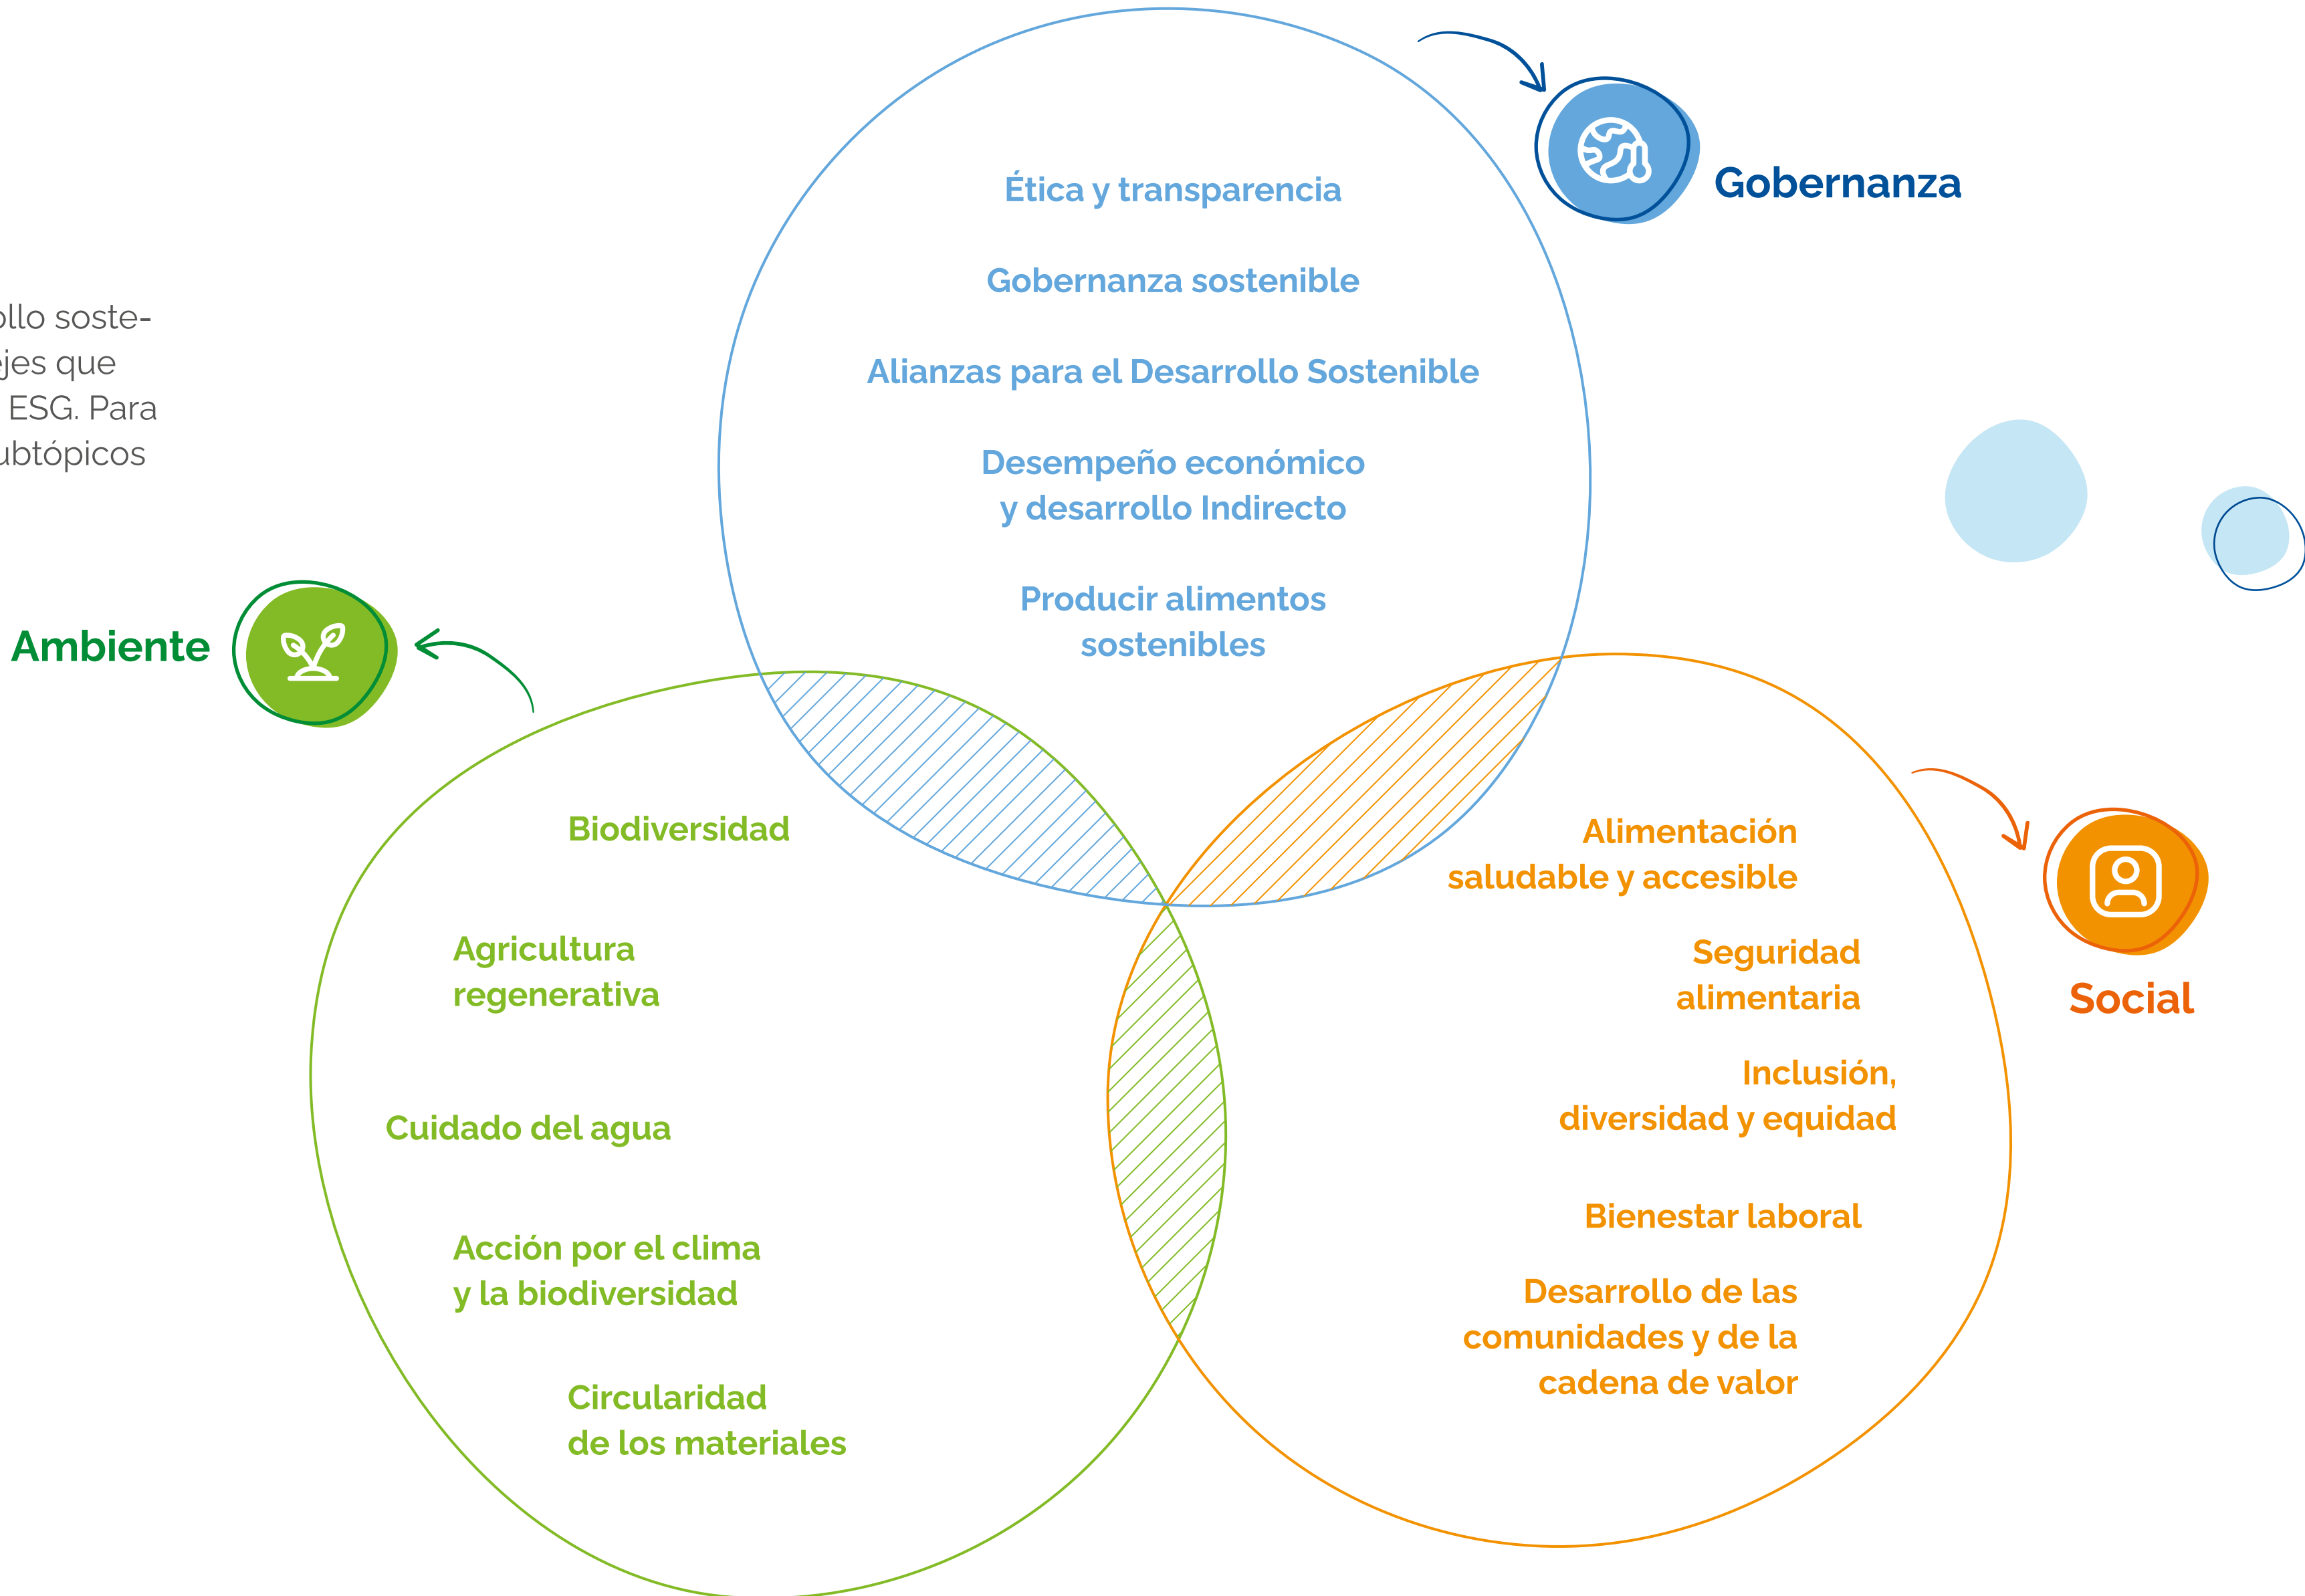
ollo soste-
ejes que
ESG. Para
ubtópicos

Gobernanza

Ética y transparencia

Gobernanza sostenible

Alianzas para el Desarrollo Sostenible

Desempeño económico y desarrollo Indirecto

Producir alimentos sostenibles

Ambiente

Biodiversidad

Agricultura regenerativa

Cuidado del agua

Acción por el clima y la biodiversidad

Circularidad de los materiales

Social

Alimentación saludable y accesible

Seguridad alimentaria

Inclusión, diversidad y equidad

Bienestar laboral

Desarrollo de las comunidades y de la cadena de valor